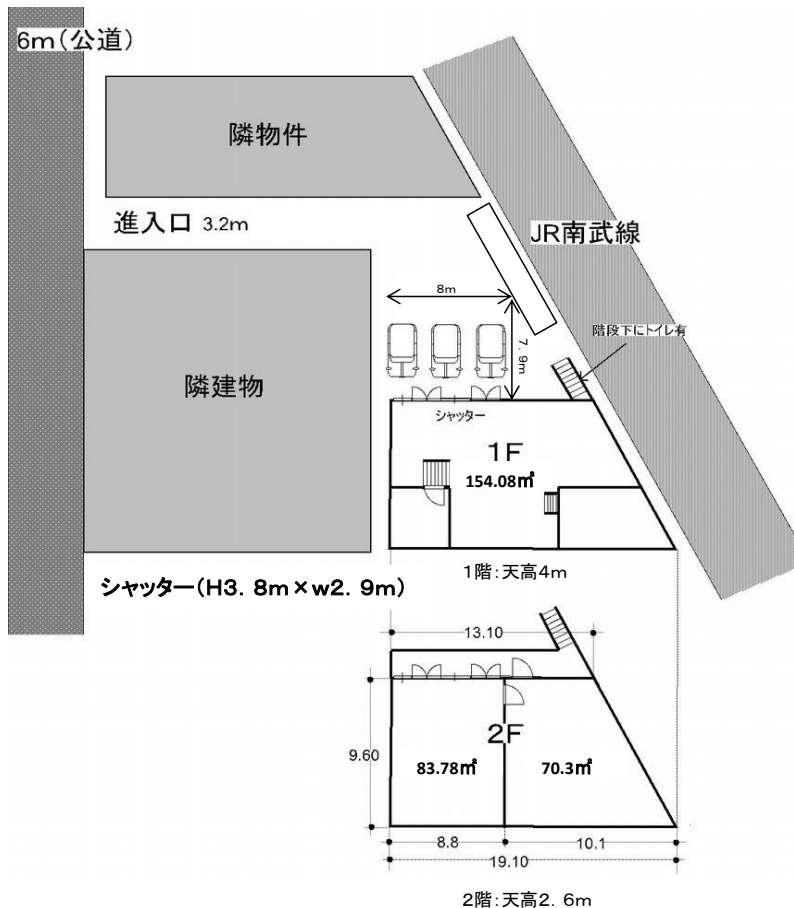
6m（公道）

隣物件

進入口 3.2m

JR南武線

隣建物

8m

7．9m

階段下にトイレ有

シャッター

1F

154.08㎡

1階：天高4m

シャッター（H3．8m×w2．9m）

13.10

2F

9.60

83.78㎡

70.3㎡

8.8

10.1

19.10

2階：天高2．6m